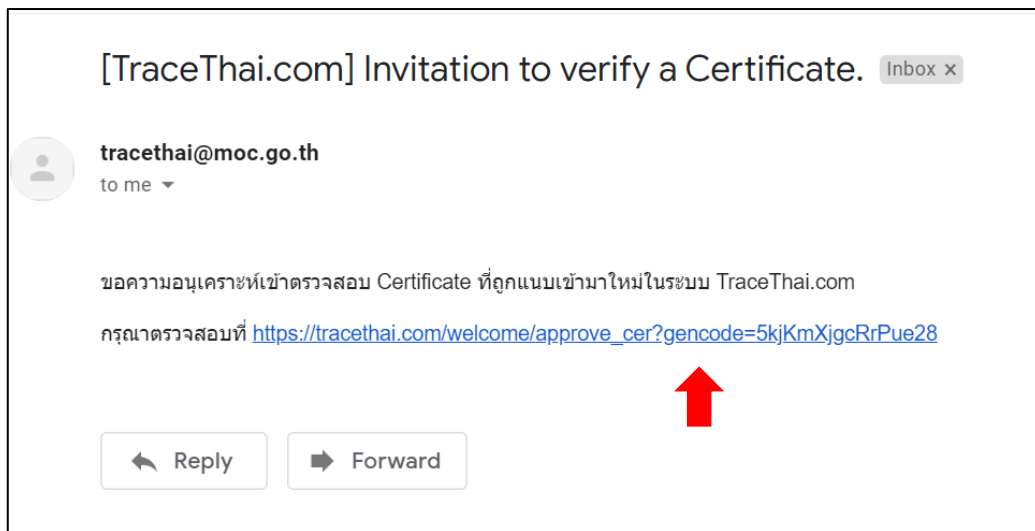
[TraceThai.com] Invitation to verify a Certificate. Inbox ×

tracethai@moc.go.th
to me

ขอความอนุเคราะห์เข้าตรวจสอบ Certificate ที่ถูกแนบเข้ามาใหม่ในระบบ TraceThai.com

กรุณาตรวจสอบที่ https://tracethai.com/welcome/approve_cer?gencode=5kjKmXjgcRrPue28

Reply

Forward